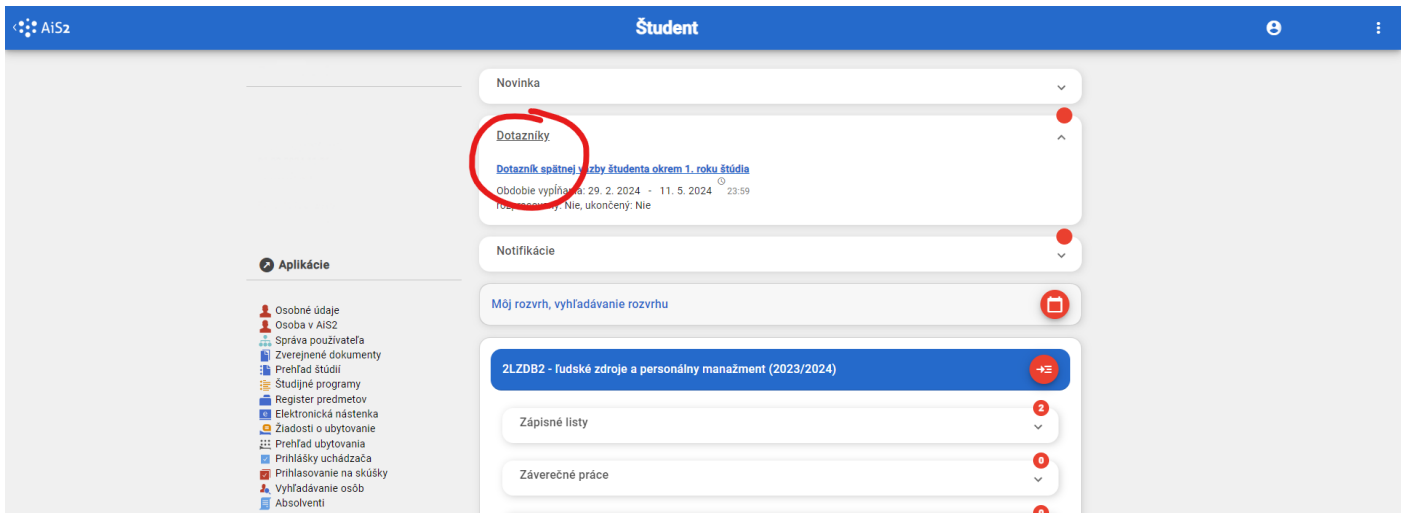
AiS2

Študent

Novinka

Dotazníky

Dotazník spätnej v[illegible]zby študenta okrem 1. roku štúdia

Obdobie vypĺň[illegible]a: 29. 2. 2024 - 11. 5. 2024 23:59

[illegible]: Nie, ukončený: Nie

Notifikácie

Môj rozvrh, vyhľadávanie rozvrhu

2LZDB2 - ľudské zdroje a personálny manažment (2023/2024)

Zápisné listy 2

Záverečné práce 0

Aplikácie

Osobné údaje
Osoba v AiS2
Správa používateľa
Zverejnené dokumenty
Prehľad štúdií
Študijné programy
Register predmetov
Elektronická nástenka
Žiadosti o ubytovanie
Prehľad ubytovania
Prihlášky uchádzača
Prihlasovanie na skúšky
Vyhľadávanie osôb
Absolventi